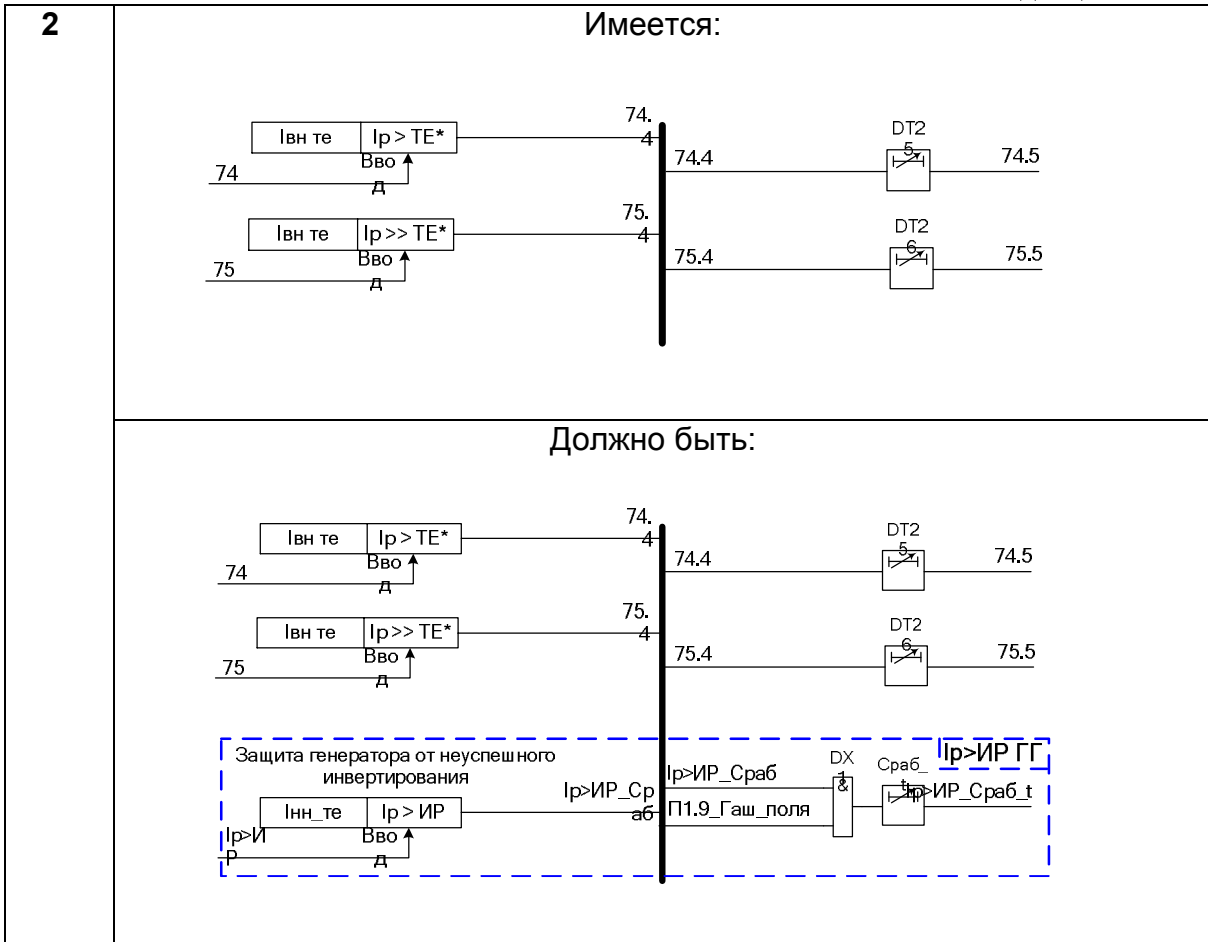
2

Имеется:

Iвн те | Ip > TE*
Ввод
74
74.4
74.4
DT25
74.5

Iвн те | Ip >> TE*
Ввод
75
75.4
75.4
DT26
75.5

Должно быть:

Iвн те | Ip > TE*
Ввод
74
74.4
74.4
DT25
74.5

Iвн те | Ip >> TE*
Ввод
75
75.4
75.4
DT26
75.5

Защита генератора от неуспешного инвертирования
Ip>ИР ГГ
Iнн_те | Ip > ИР
Ввод
Ip>ИР
Ip>ИР_Сраб
Ip>ИР_Сраб
П1.9_Гаш_поля
DX1
&
Сраб_t
Ip>ИР_Сраб_t